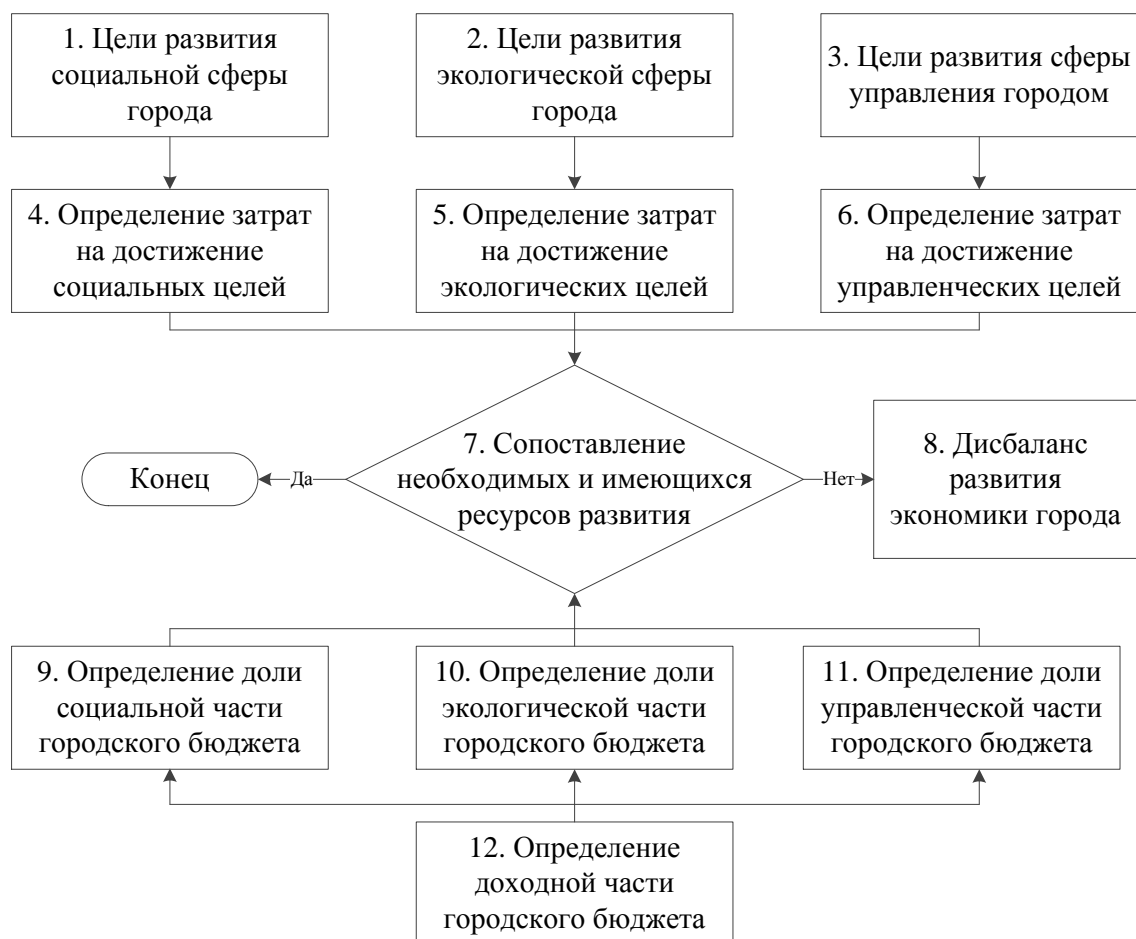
1. Цели развития социальной сферы города

2. Цели развития экологической сферы города

3. Цели развития сферы управления городом

4. Определение затрат на достижение социальных целей

5. Определение затрат на достижение экологических целей

6. Определение затрат на достижение управленческих целей

Конец

Да

7. Сопоставление необходимых и имеющихся ресурсов развития

Нет

8. Дисбаланс развития экономики города

9. Определение доли социальной части городского бюджета

10. Определение доли экологической части городского бюджета

11. Определение доли управленческой части городского бюджета

12. Определение доходной части городского бюджета